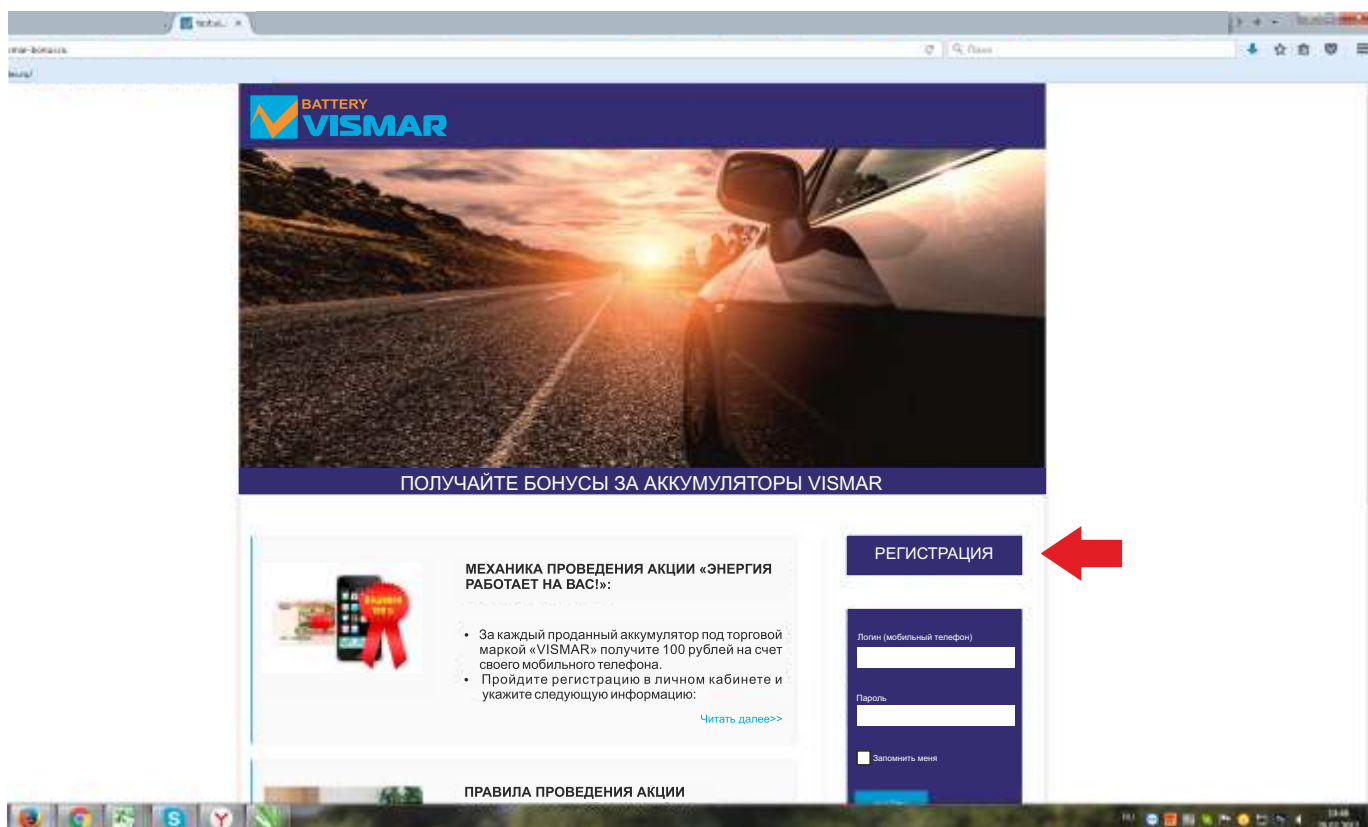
BATTERY
VISMAR

ПОЛУЧАЙТЕ БОНУСЫ ЗА АККУМУЛЯТОРЫ VISMAR

МЕХАНИКА ПРОВЕДЕНИЯ АКЦИИ «ЭНЕРГИЯ РАБОТАЕТ НА ВАС!»:

• За каждый проданный аккумулятор под торговой маркой «VISMAR» получите 100 рублей на счет своего мобильного телефона.
• Пройдите регистрацию в личном кабинете и укажите следующую информацию:

Читать далее>>

ПРАВИЛА ПРОВЕДЕНИЯ АКЦИИ

РЕГИСТРАЦИЯ

Логин (мобильный телефон)

Пароль

Запомнить меня